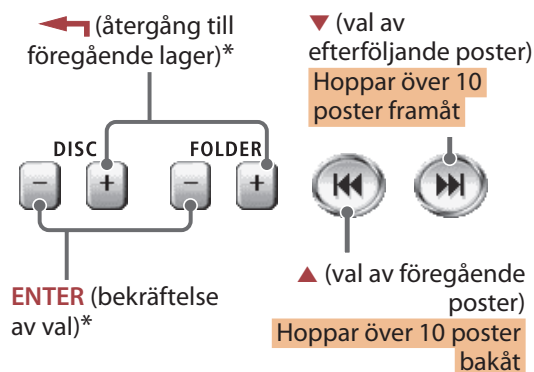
(återgång till föregående lager)*

▼ (val av efterföljande poster)
Hoppar över 10 poster framåt

DISC
FOLDER
–
+
–
+

ENTER (bekräftelse av val)*

▲ (val av föregående poster)
Hoppar över 10 poster bakåt